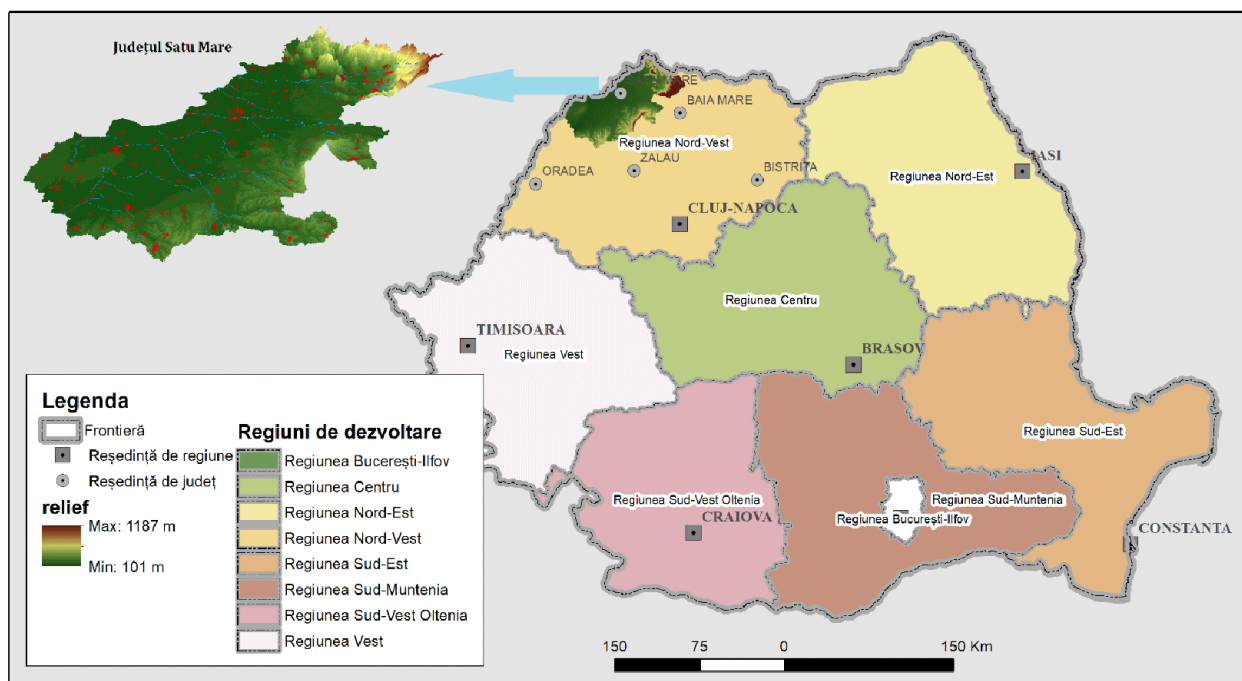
Județul Satu Mare

BAIA MARE
Regiunea Nord-Vest
ZALAU
BISTRITA
ORADEA
CLUJ-NAPOCA
IASI
Regiunea Nord-Est
Regiunea Centru
TIMISOARA
Regiunea Vest
BRASOV
Regiunea Sud-Est
Regiunea Sud-Vest Oltenia
Regiunea Sud-Muntenia
CRAIOVA
Regiunea București-Ilfov
CONSTANTA

Legenda
Frontieră
Reședință de regiune
Reședință de județ
relief
Max: 1187 m
Min: 101 m

Regiuni de dezvoltare
Regiunea București-Ilfov
Regiunea Centru
Regiunea Nord-Est
Regiunea Nord-Vest
Regiunea Sud-Est
Regiunea Sud-Muntenia
Regiunea Sud-Vest Oltenia
Regiunea Vest

150 75 0 150 Km